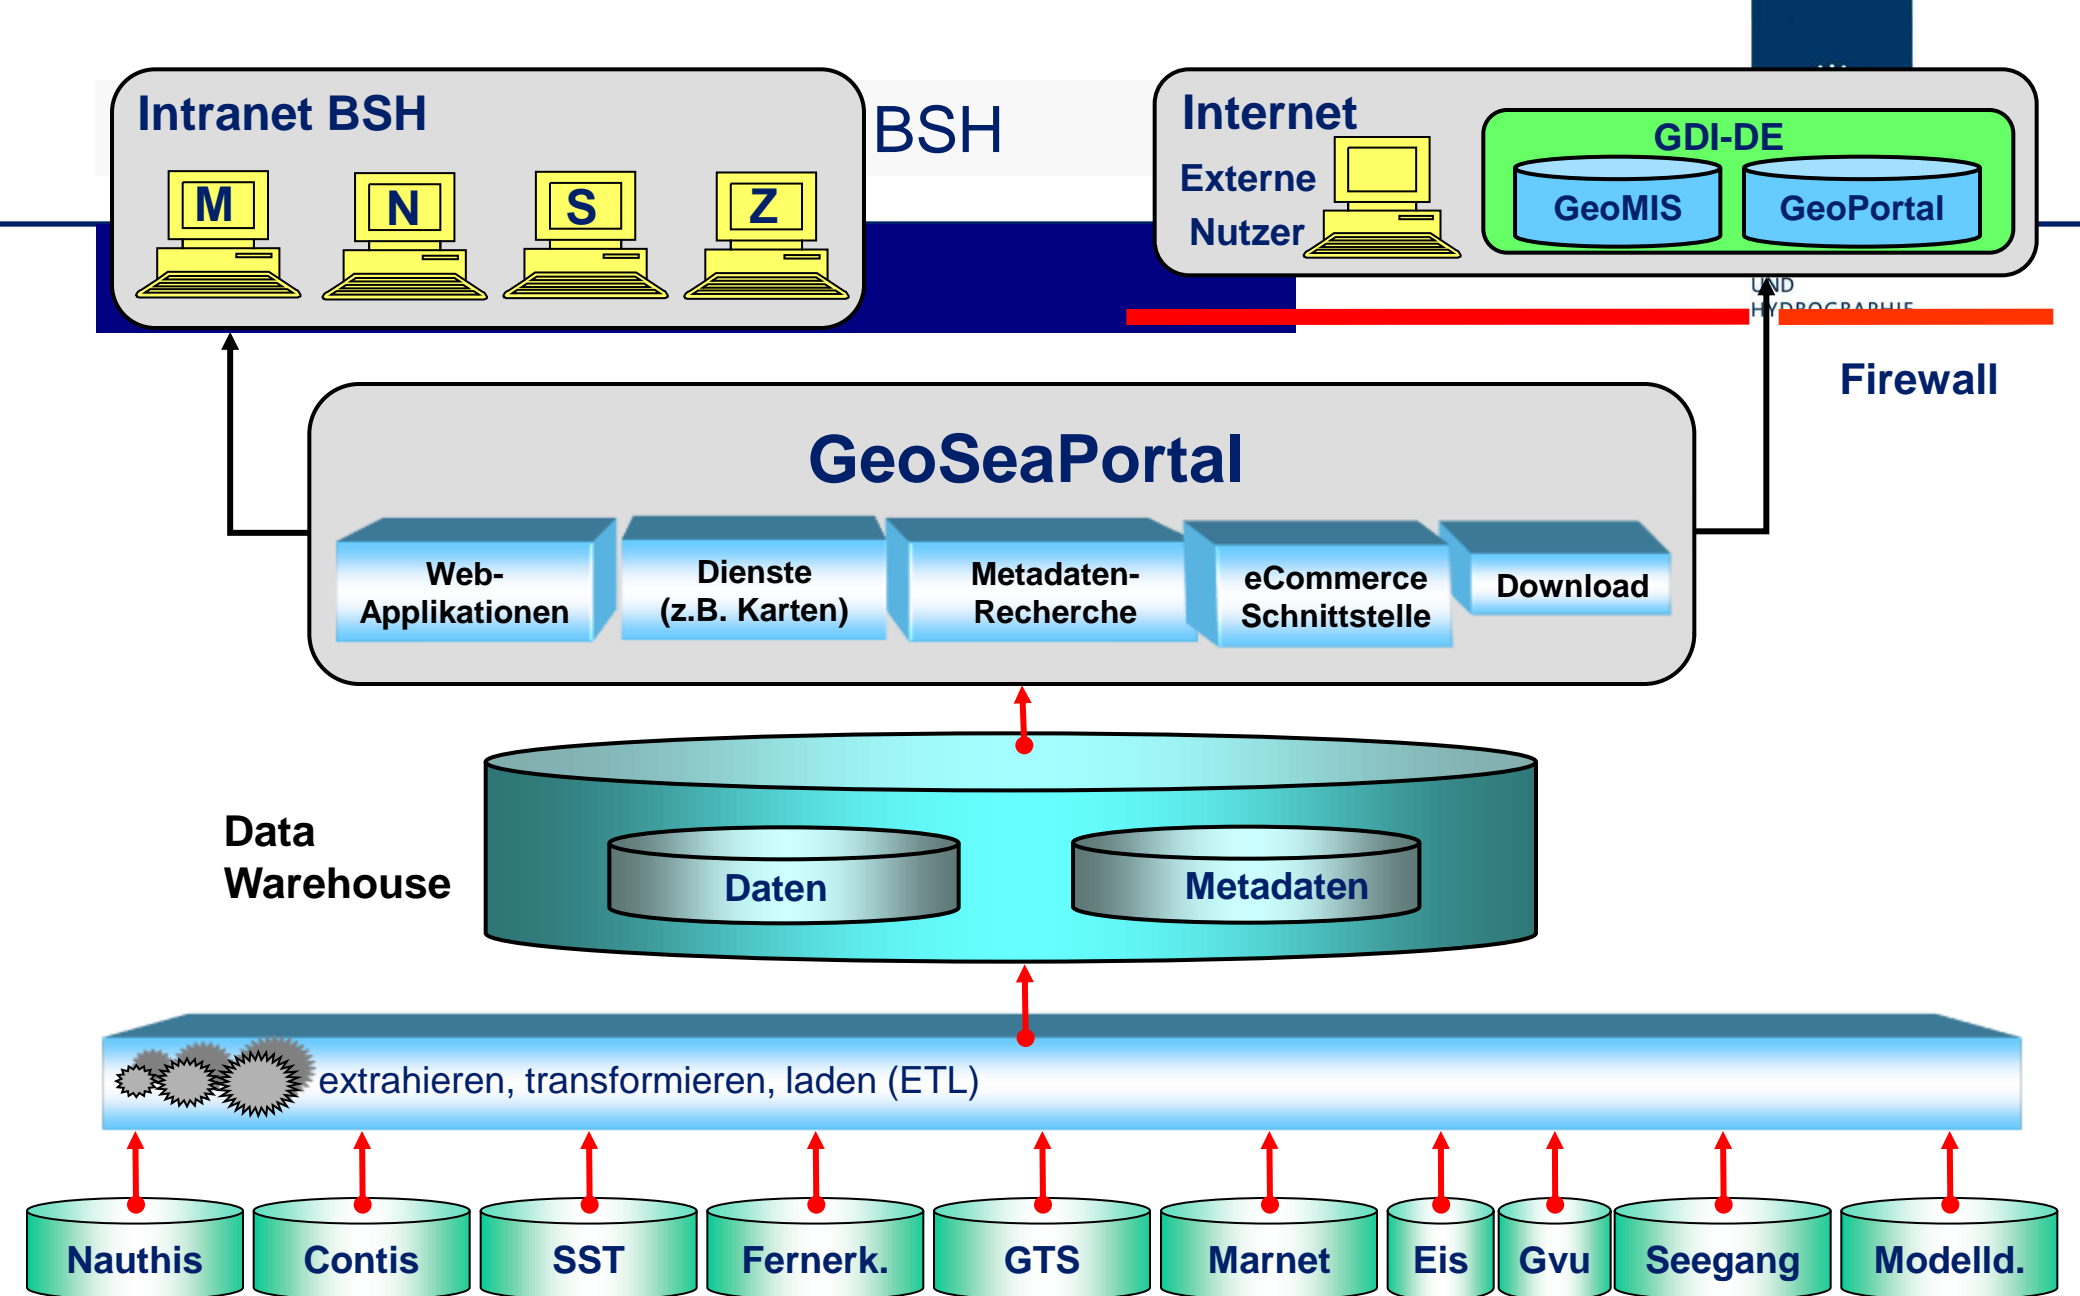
Intranet BSH

M N S Z

BSH

Internet

Externe Nutzer

GDI-DE

GeoMIS

GeoPortal

UND HYDROGRAPHIE

Firewall

GeoSeaPortal

Web-Applikationen

Dienste (z.B. Karten)

Metadaten-Recherche

eCommerce Schnittstelle

Download

Data Warehouse

Daten

Metadaten

extrahieren, transformieren, laden (ETL)

Nauthis

Contis

SST

Fernerk.

GTS

Marnet

Eis

Gvu

Seegang

Modelld.